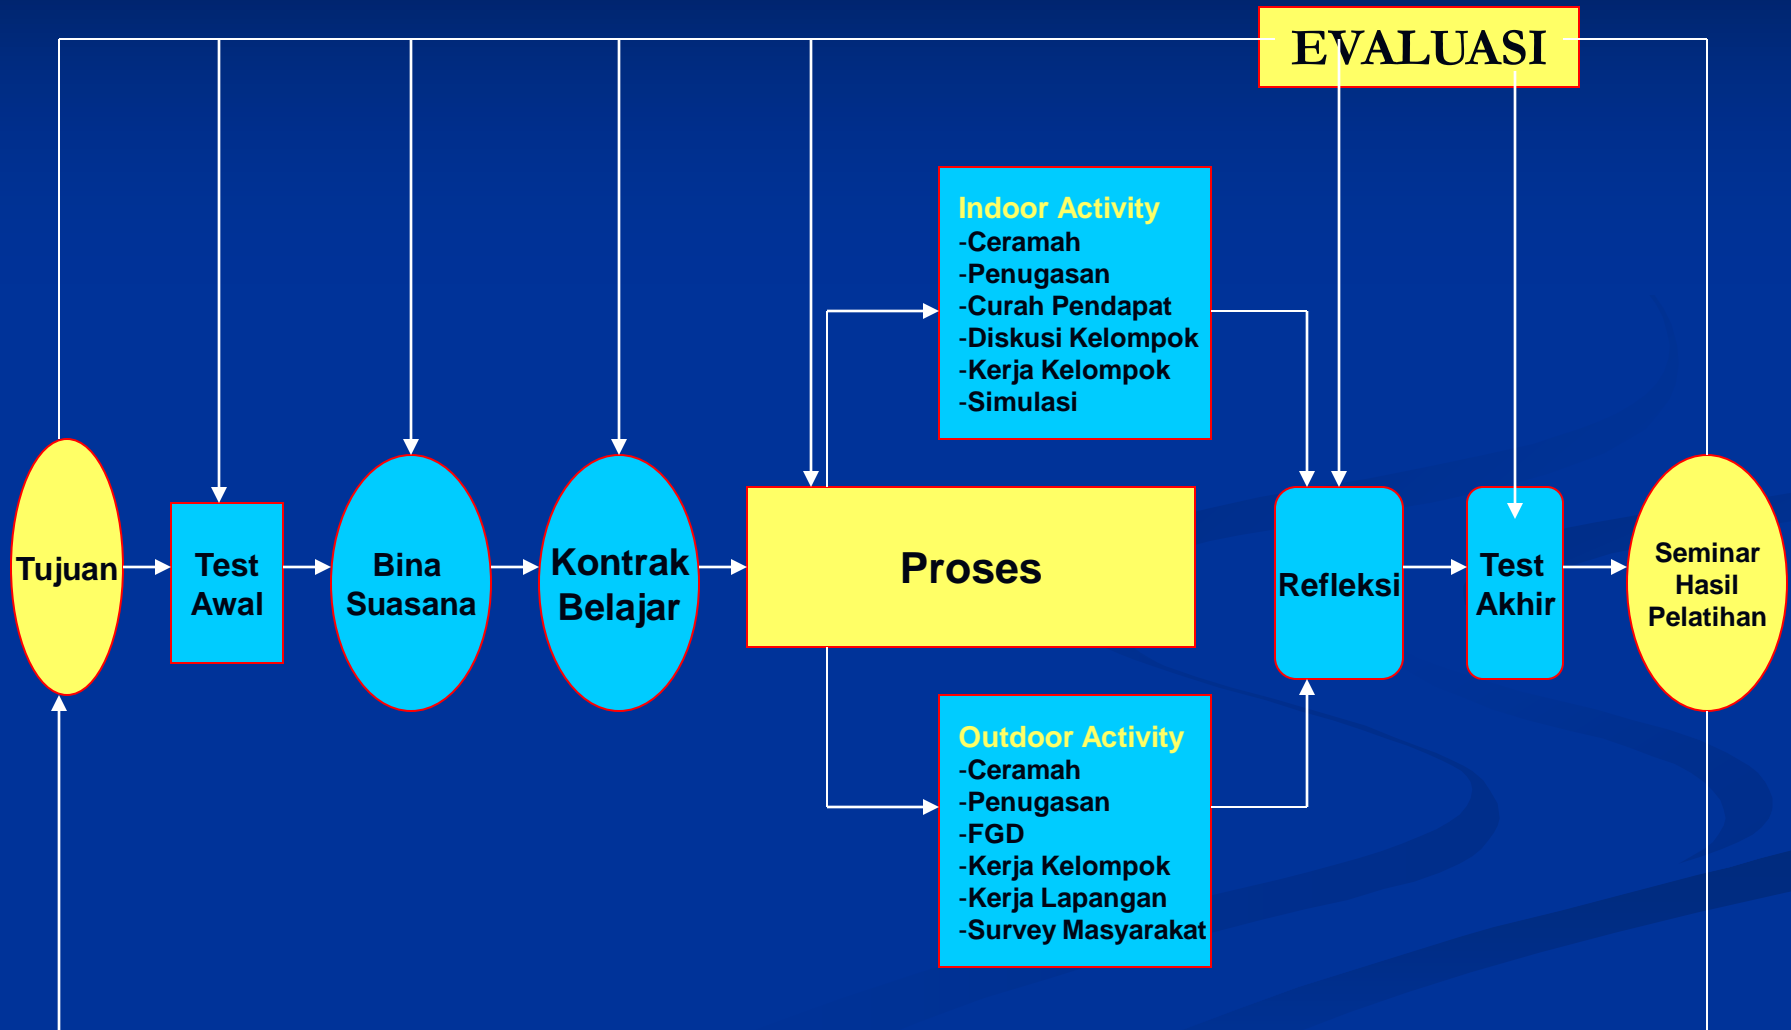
EVALUASI

Indoor Activity
-Ceramah
-Penugasan
-Curah Pendapat
-Diskusi Kelompok
-Kerja Kelompok
-Simulasi

Tujuan

Test Awal

Bina Suasana

Kontrak Belajar

Proses

Refleksi

Test Akhir

Seminar Hasil Pelatihan

Outdoor Activity
-Ceramah
-Penugasan
-FGD
-Kerja Kelompok
-Kerja Lapangan
-Survey Masyarakat